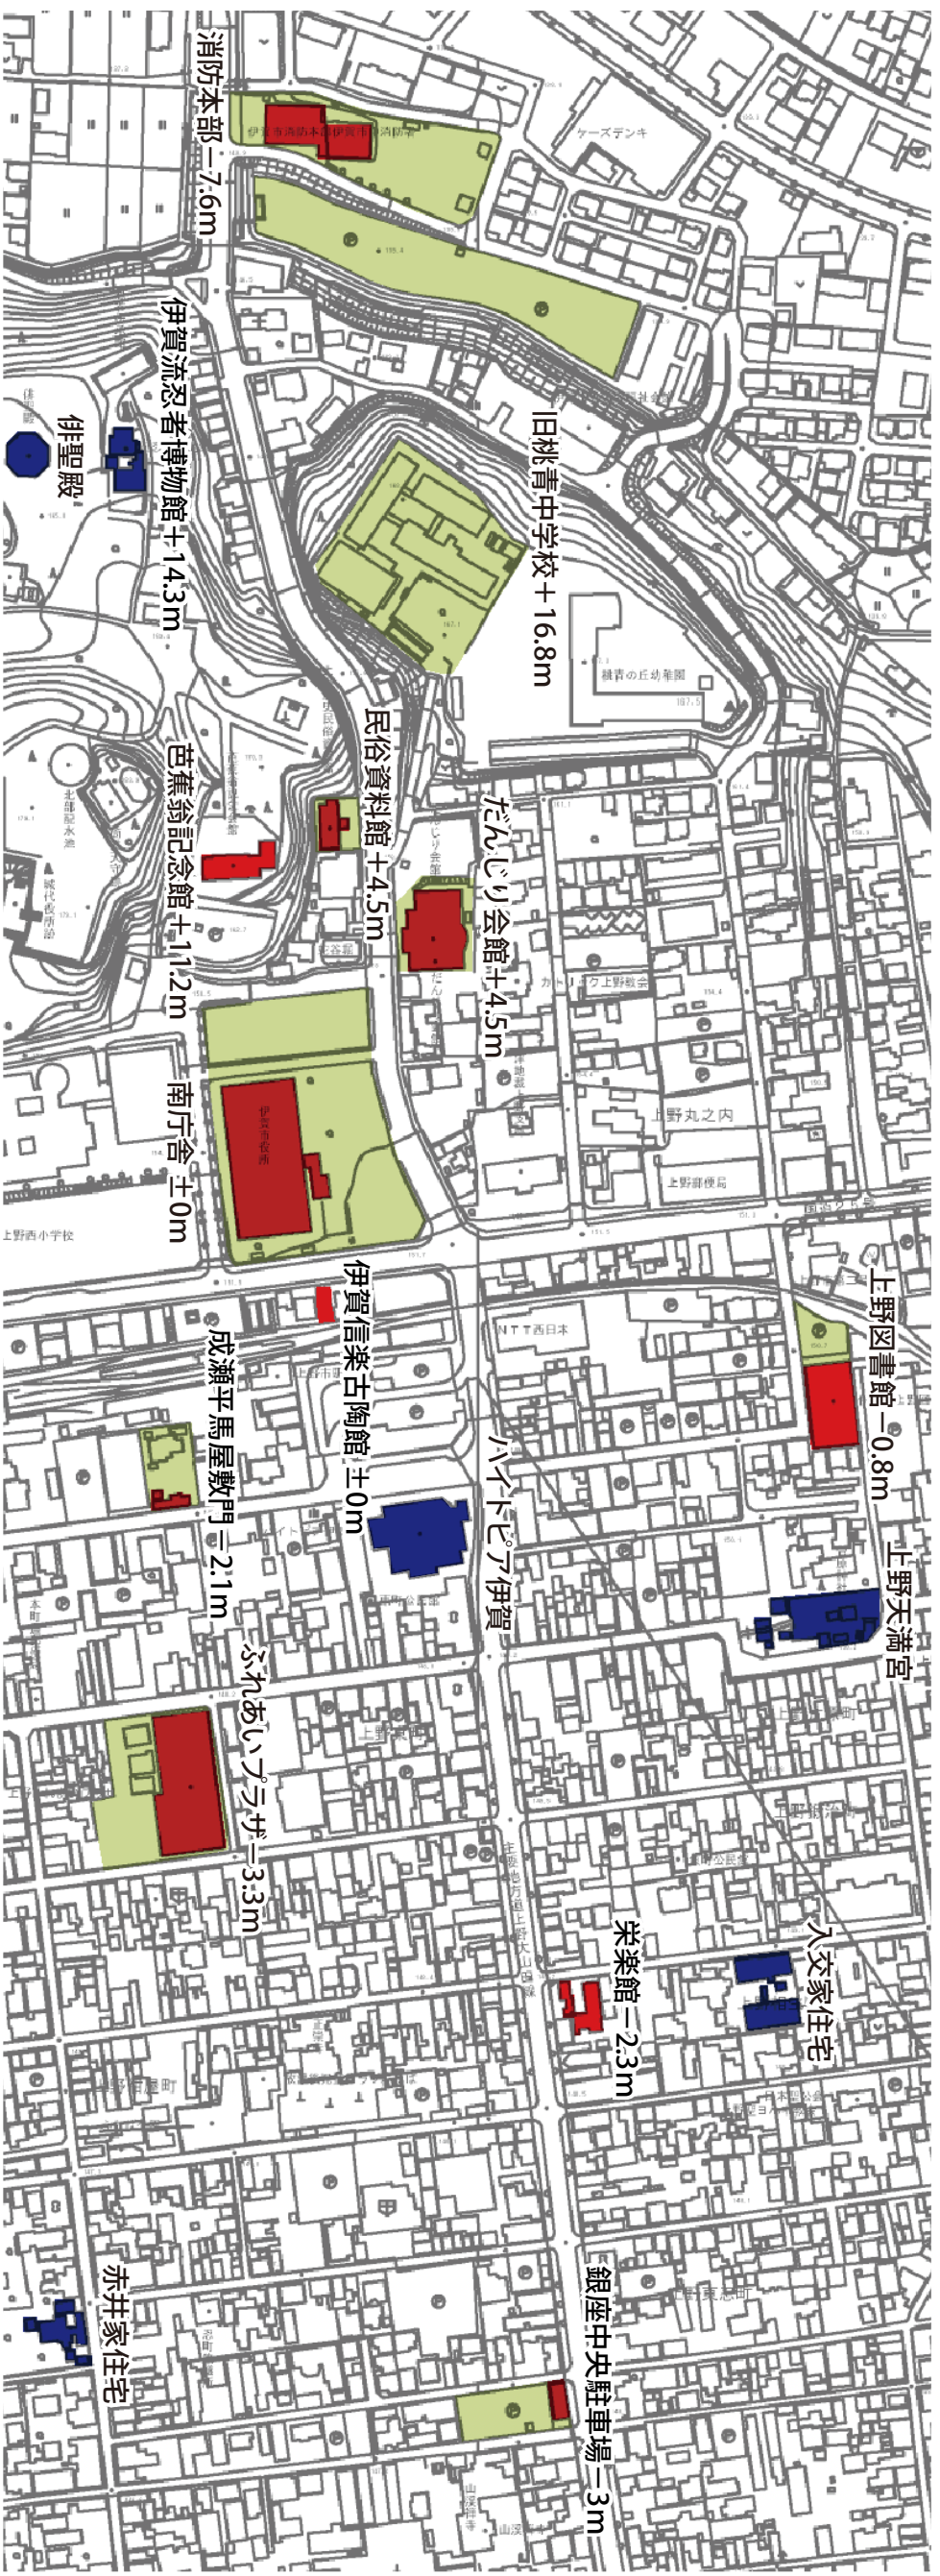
消防本部 −7.6m
伊賀流忍者博物館 +14.3m
俳聖殿
旧桃青中学校 +16.8m
民俗資料館 +4.5m
だんじり会館 +4.5m
芭蕉翁記念館 +11.2m
南庁舎 ±0m
伊賀信楽古陶館 ±0m
上野図書館 −0.8m
成瀬平馬屋敷門 −2.1m
ハイトピア伊賀
上野天満宮
ふれあいプラザ −3.3m
栄楽館 −2.3m
入交家住宅
赤井家住宅
銀座中央駐車場 −3m
ケーズデンキ
上野西小学校
NTT西日本
上野丸之内
上野郵便局
カトリック上野教会
桃青の丘幼稚園